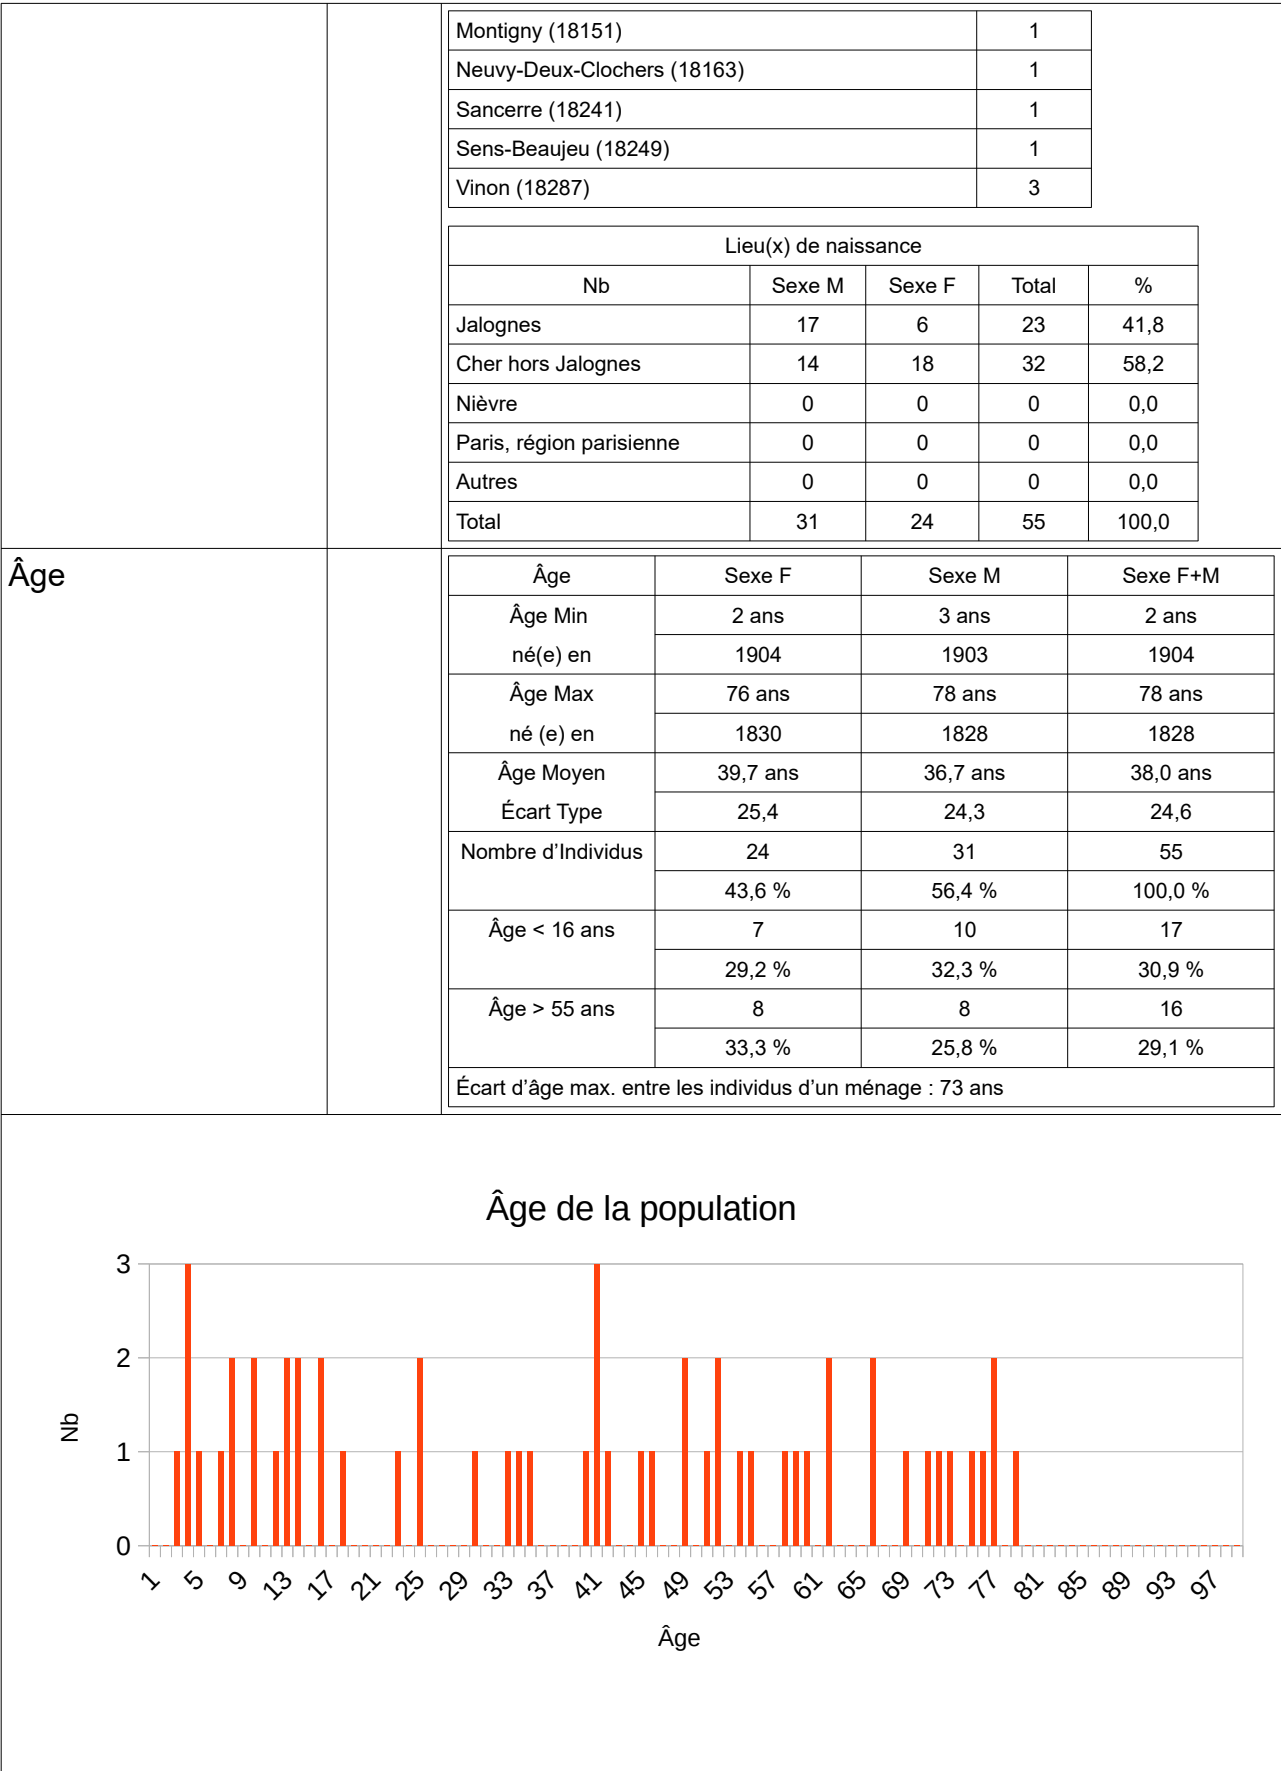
| Montigny (18151) | 1 |
|---|---|
| Neuvy-Deux-Clochers (18163) | 1 |
| Sancerre (18241) | 1 |
| Sens-Beaujeu (18249) | 1 |
| Vinon (18287) | 3 |

Lieu(x) de naissance

| Nb | Sexe M | Sexe F | Total | % |
|---|---|---|---|---|
| Jalognes | 17 | 6 | 23 | 41,8 |
| Cher hors Jalognes | 14 | 18 | 32 | 58,2 |
| Nièvre | 0 | 0 | 0 | 0,0 |
| Paris, région parisienne | 0 | 0 | 0 | 0,0 |
| Autres | 0 | 0 | 0 | 0,0 |
| Total | 31 | 24 | 55 | 100,0 |

Âge

| Âge | Sexe F | Sexe M | Sexe F+M |
|---|---|---|---|
| Âge Min | 2 ans | 3 ans | 2 ans |
| né(e) en | 1904 | 1903 | 1904 |
| Âge Max | 76 ans | 78 ans | 78 ans |
| né (e) en | 1830 | 1828 | 1828 |
| Âge Moyen | 39,7 ans | 36,7 ans | 38,0 ans |
| Écart Type | 25,4 | 24,3 | 24,6 |
| Nombre d'Individus | 24 | 31 | 55 |
| | 43,6 % | 56,4 % | 100,0 % |
| Âge < 16 ans | 7 | 10 | 17 |
| | 29,2 % | 32,3 % | 30,9 % |
| Âge > 55 ans | 8 | 8 | 16 |
| | 33,3 % | 25,8 % | 29,1 % |
| Écart d'âge max. entre les individus d'un ménage : 73 ans | | | |

Âge de la population

3
2
1
0
Nb
1 5 9 13 17 21 25 29 33 37 41 45 49 53 57 61 65 69 73 77 81 85 89 93 97
Âge